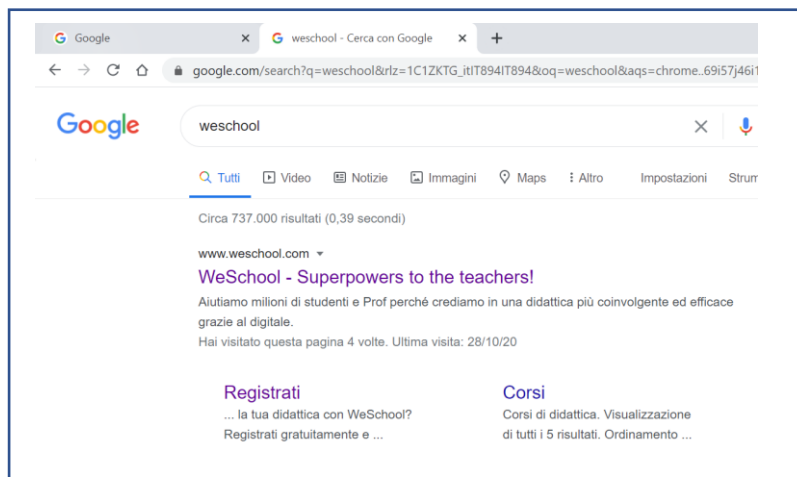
Google ×
weschool - Cerca con Google ×
+

google.com/search?q=weschool&rlz=1C1ZKTG_itIT894IT894&oq=weschool&aqs=chrome..69i57j46i1

Google

weschool

Tutti Video Notizie Immagini Maps Altro Impostazioni Strum

Circa 737.000 risultati (0,39 secondi)

www.weschool.com

WeSchool - Superpowers to the teachers!

Aiutiamo milioni di studenti e Prof perché crediamo in una didattica più coinvolgente ed efficace grazie al digitale.
Hai visitato questa pagina 4 volte. Ultima visita: 28/10/20

Registrati
... la tua didattica con WeSchool? Registrati gratuitamente e ...

Corsi
Corsi di didattica. Visualizzazione di tutti i 5 risultati. Ordinamento ...